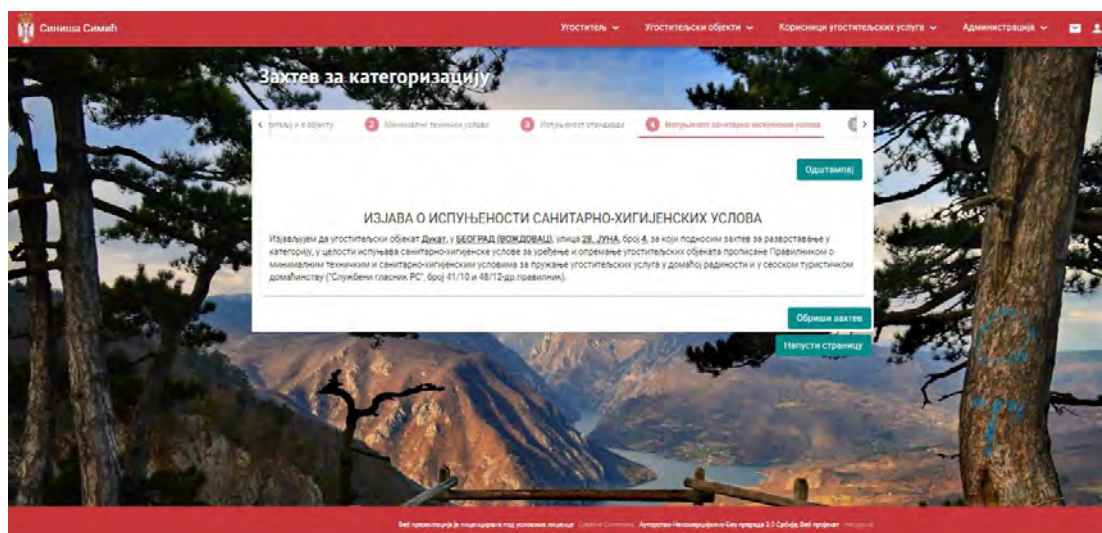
Синиша Симић

Угоститељ ⌄ Угоститељски објекти ⌄ Корисници угоститељских услуга ⌄ Администрација ⌄

Захтев за категоризацију

‹ ...ртељу и о објекту 2 Минимални технички услови 3 Испуњеност стандарда 4 Испуњеност санитарно-хигијенских услова ›

Одштампај

ИЗЈАВА О ИСПУЊЕНОСТИ САНИТАРНО-ХИГИЈЕНСКИХ УСЛОВА

Изјављујем да угоститељски објекат Дукат, у БЕОГРАД (ВОЖДОВАЦ), улица 28. ЈУНА, број 4, за који подносим захтев за разврставање у категорију, у целости испуњава санитарно-хигијенске услове за уређење и опремање угоститељских објеката прописане Правилником о минималним техничким и санитарно-хигијенским условима за пружање угоститељских услуга у домаћој радиности и у сеоском туристичком домаћинству ("Службени гласник РС", број 41/10 и 48/12-др.правилник).

Обриши захтев

Напусти страницу

Веб презентација је лиценцирана под условима лиценце Creative Commons Ауторство-Некомерцијално-Без прерада 3.0 Србија; Веб пројекат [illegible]